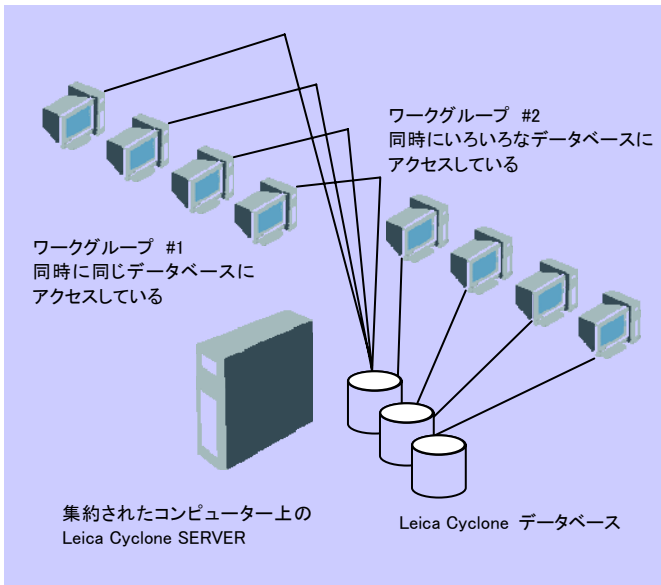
ワークグループ #2
同時にいろいろなデータベースにアクセスしている

ワークグループ #1
同時に同じデータベースにアクセスしている

集約されたコンピューター上の
Leica Cyclone SERVER

Leica Cyclone データベース